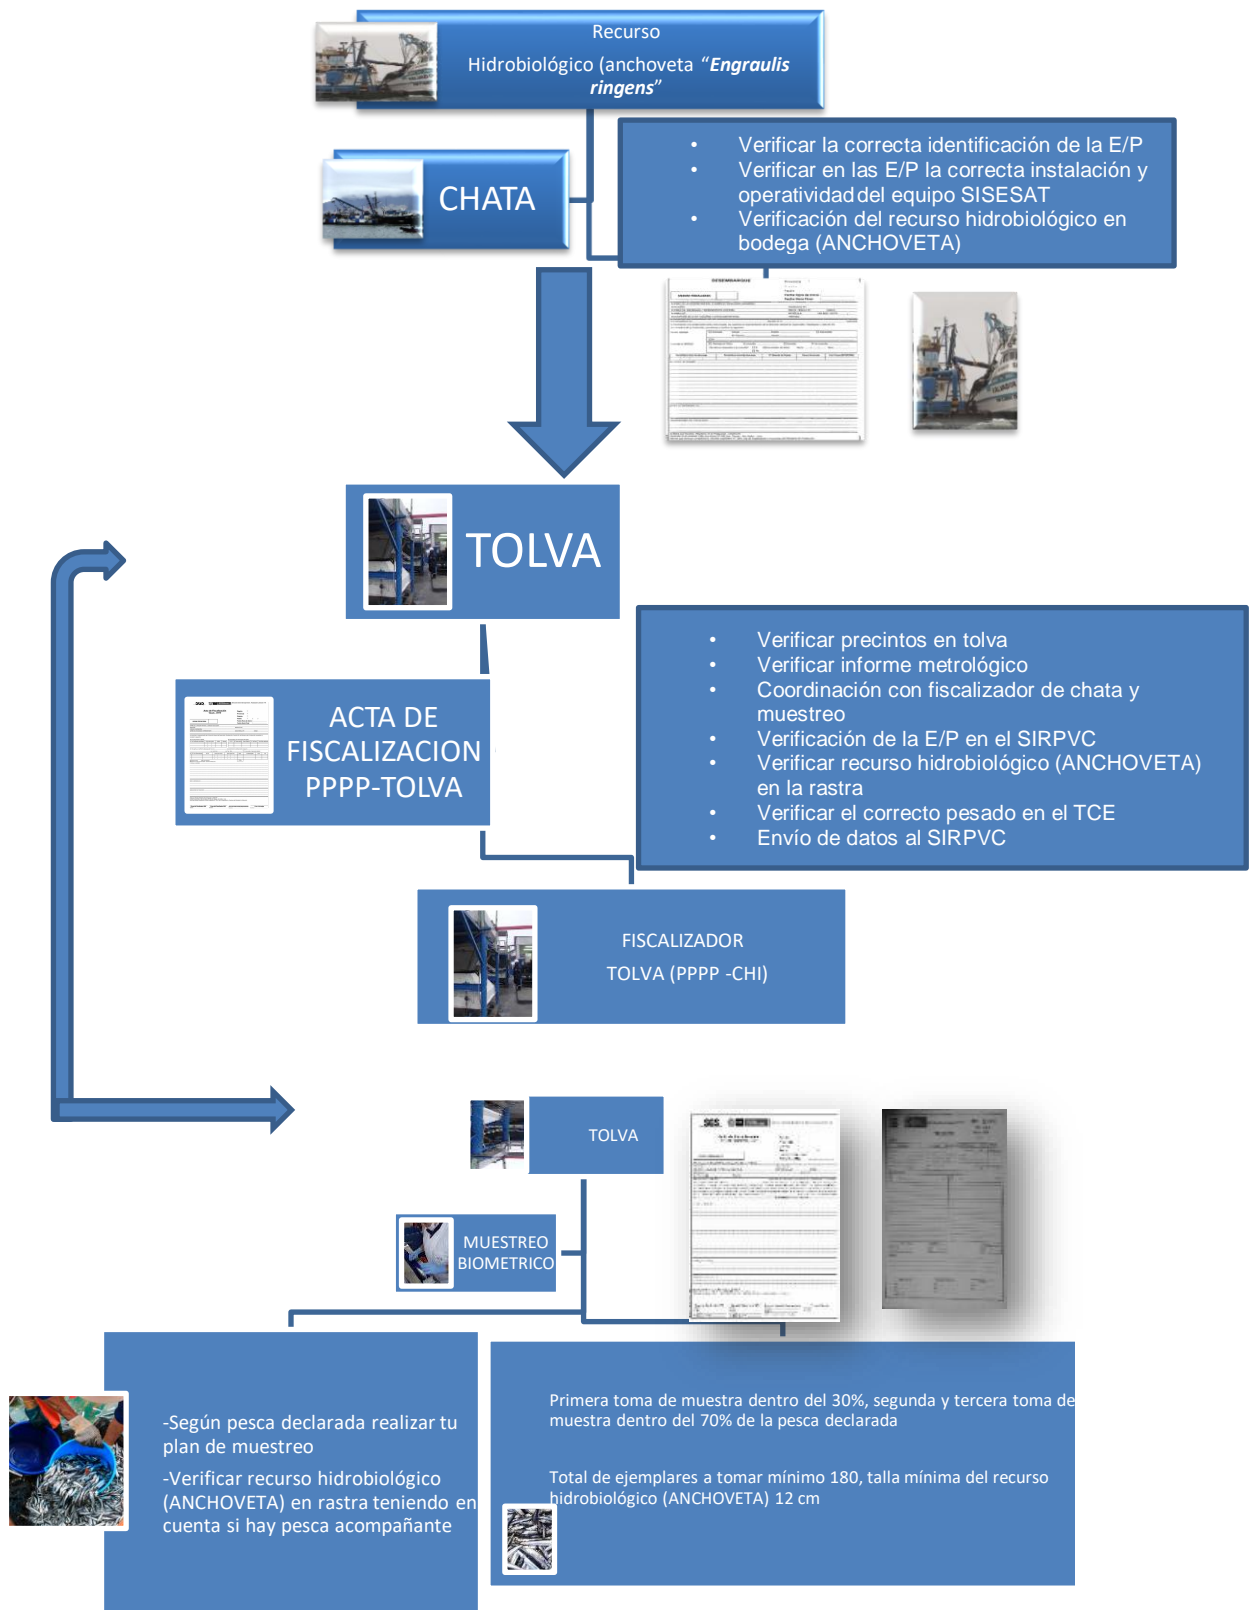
Recurso
Hidrobiológico (anchoveta "*Engraulis ringens*"

CHATA

- Verificar la correcta identificación de la E/P
- Verificar en las E/P la correcta instalación y operatividad del equipo SISESAT
- Verificación del recurso hidrobiológico en bodega (ANCHOVETA)

TOLVA

ACTA DE FISCALIZACION PPPP-TOLVA

- Verificar precintos en tolva
- Verificar informe metrológico
- Coordinación con fiscalizador de chata y muestreo
- Verificación de la E/P en el SIRPVC
- Verificar recurso hidrobiológico (ANCHOVETA) en la rastra
- Verificar el correcto pesado en el TCE
- Envío de datos al SIRPVC

FISCALIZADOR
TOLVA (PPPP -CHI)

TOLVA

MUESTREO BIOMETRICO

-Según pesca declarada realizar tu plan de muestreo
-Verificar recurso hidrobiológico (ANCHOVETA) en rastra teniendo en cuenta si hay pesca acompañante

Primera toma de muestra dentro del 30%, segunda y tercera toma de muestra dentro del 70% de la pesca declarada

Total de ejemplares a tomar mínimo 180, talla mínima del recurso hidrobiológico (ANCHOVETA) 12 cm